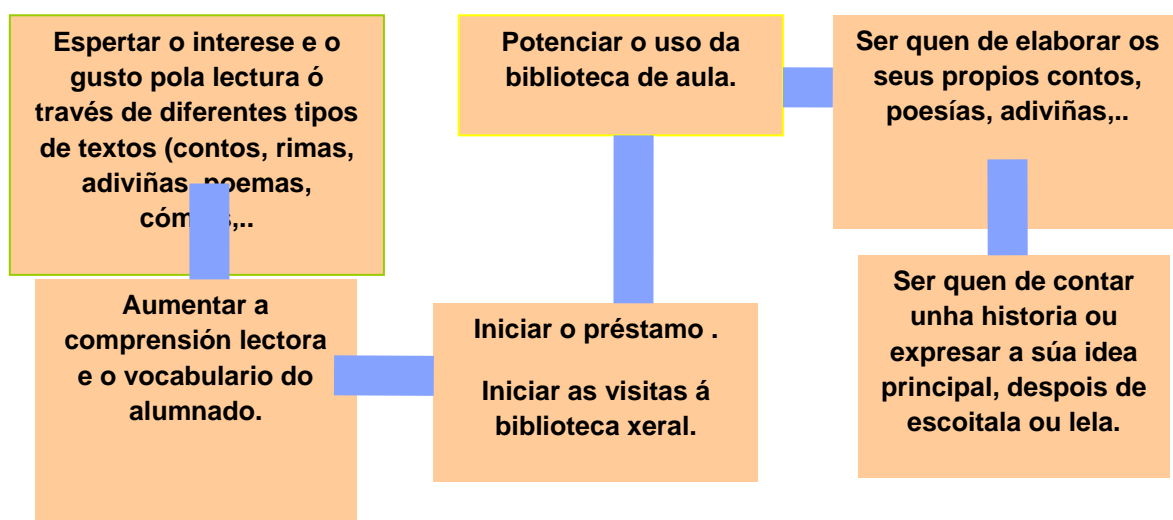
Espertar o interese e o gusto pola lectura ó través de diferentes tipos de textos (contos, rimas, adiviñas, poemas, cómics,..

Potenciar o uso da biblioteca de aula.

Ser quen de elaborar os seus propios contos, poesías, adiviñas,..

Aumentar a comprensión lectora e o vocabulario do alumnado.

Iniciar o préstamo .

Iniciar as visitas á biblioteca xeral.

Ser quen de contar unha historia ou expresar a súa idea principal, despois de escoitala ou lela.